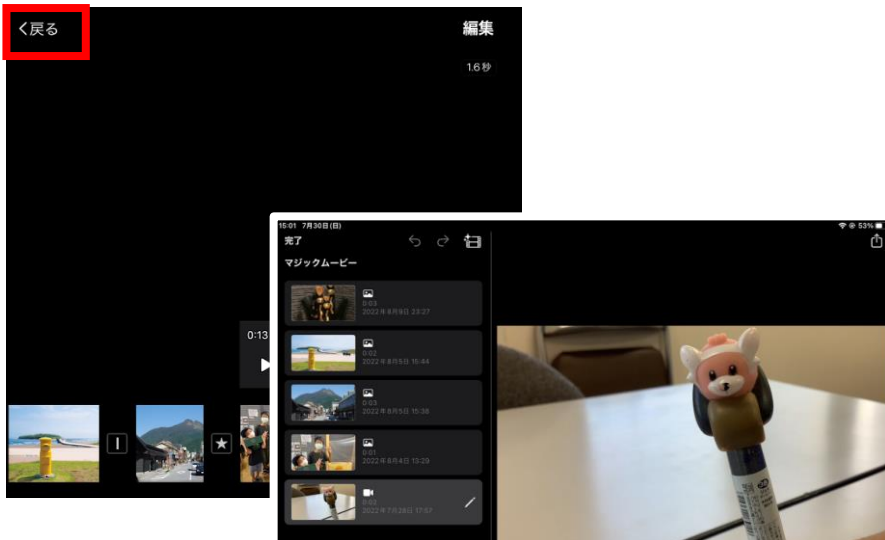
く戻る

編集

1.6 秒

0:13

15:01 7月30日(日)

53%

完了

マジックムービー

0:03
2022年8月9日 23:27

0:02
2022年8月5日 15:44

0:03
2022年8月5日 15:38

0:01
2022年8月4日 13:29

0:03
2022年7月28日 17:57